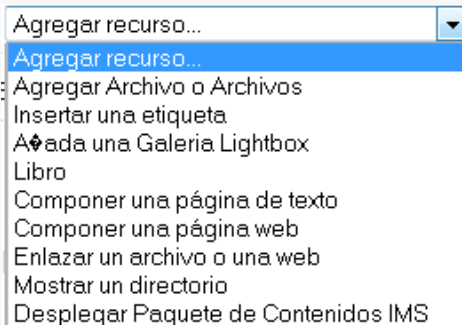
Agregar recurso...

Agregar recurso...
Agregar Archivo o Archivos
Insertar una etiqueta
A�ada una Galeria Lightbox
Libro
Componer una página de texto
Componer una página web
Enlazar un archivo o una web
Mostrar un directorio
Desplegar Paquete de Contenidos IMS